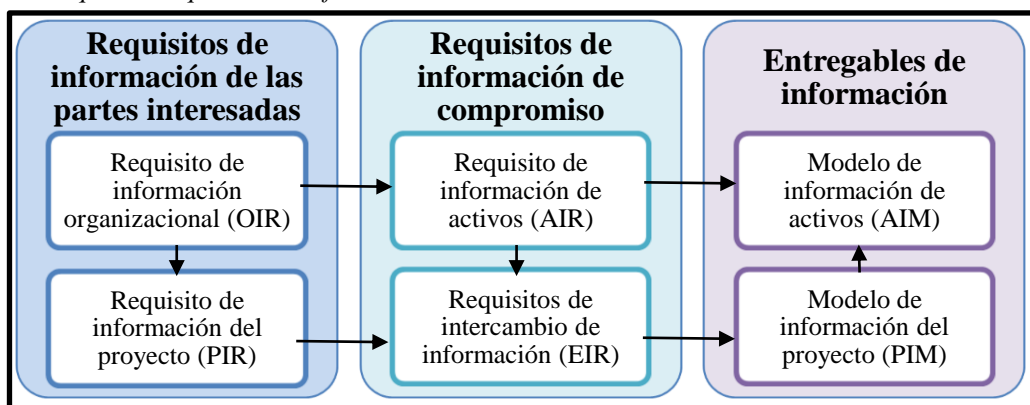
Requisitos de información de las partes interesadas

Requisito de información organizacional (OIR)

Requisito de información del proyecto (PIR)

Requisitos de información de compromiso

Requisito de información de activos (AIR)

Requisitos de intercambio de información (EIR)

Entregables de información

Modelo de información de activos (AIM)

Modelo de información del proyecto (PIM)